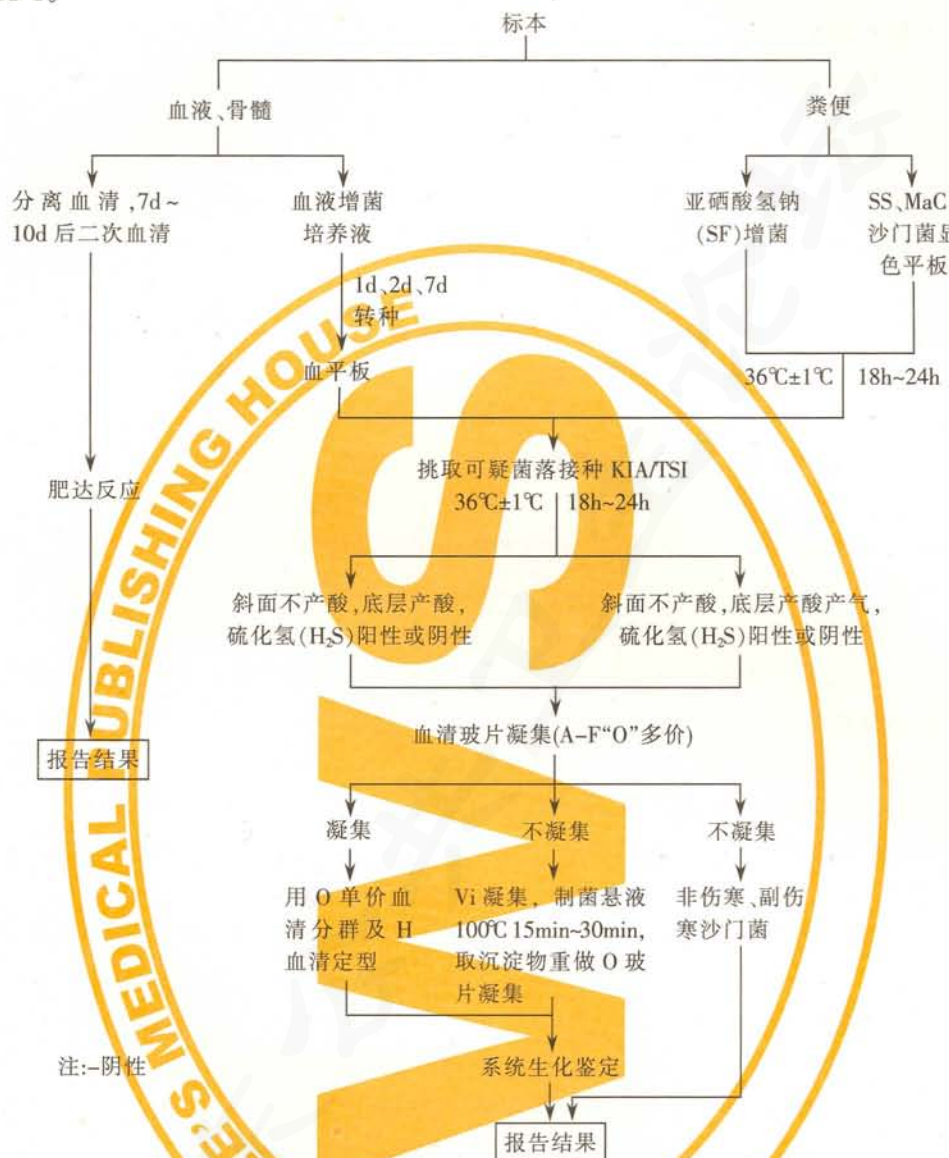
标本

血液、骨髓

粪便

分离血清，7d～10d后二次血清

血液增菌培养液

亚硒酸氢钠(SF)增菌

SS、MaC、沙门菌显色平板

1d、2d、7d 转种

血平板

36℃±1℃

18h~24h

肥达反应

挑取可疑菌落接种 KIA/TSI

36℃±1℃

18h~24h

斜面不产酸，底层产酸，硫化氢($H_2S$)阳性或阴性

斜面不产酸，底层产酸产气，硫化氢($H_2S$)阳性或阴性

血清玻片凝集(A-F“O”多价)

报告结果

凝集

不凝集

不凝集

用O单价血清分群及H血清定型

Vi凝集，制菌悬液100℃ 15min~30min，取沉淀物重做O玻片凝集

非伤寒、副伤寒沙门菌

注:-阴性

系统生化鉴定

报告结果

PUBLISHING HOUSE

'S MEDICAL

PMPH